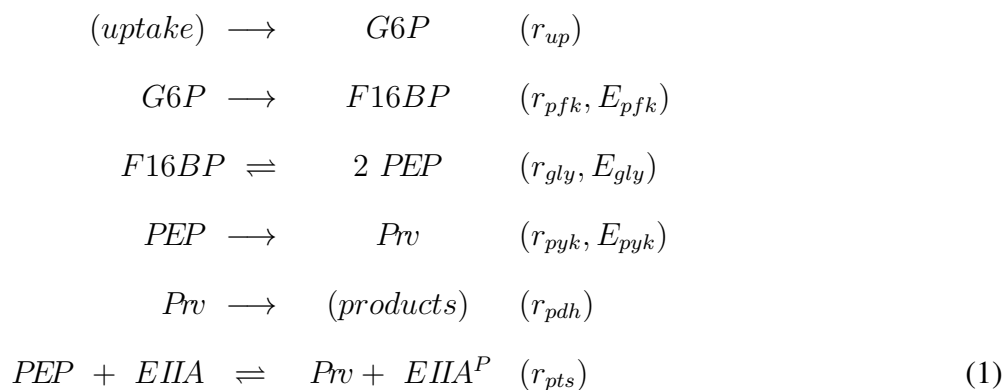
$(uptake) \longrightarrow G6P \quad (r_{up})$

$G6P \longrightarrow F16BP \quad (r_{pfk}, E_{pfk})$

$F16BP \rightleftharpoons 2\ PEP \quad (r_{gly}, E_{gly})$

$PEP \longrightarrow Prv \quad (r_{pyk}, E_{pyk})$

$Prv \longrightarrow (products) \quad (r_{pdh})$

$PEP + EIIA \rightleftharpoons Prv + EIIA^P \quad (r_{pts})$ (1)